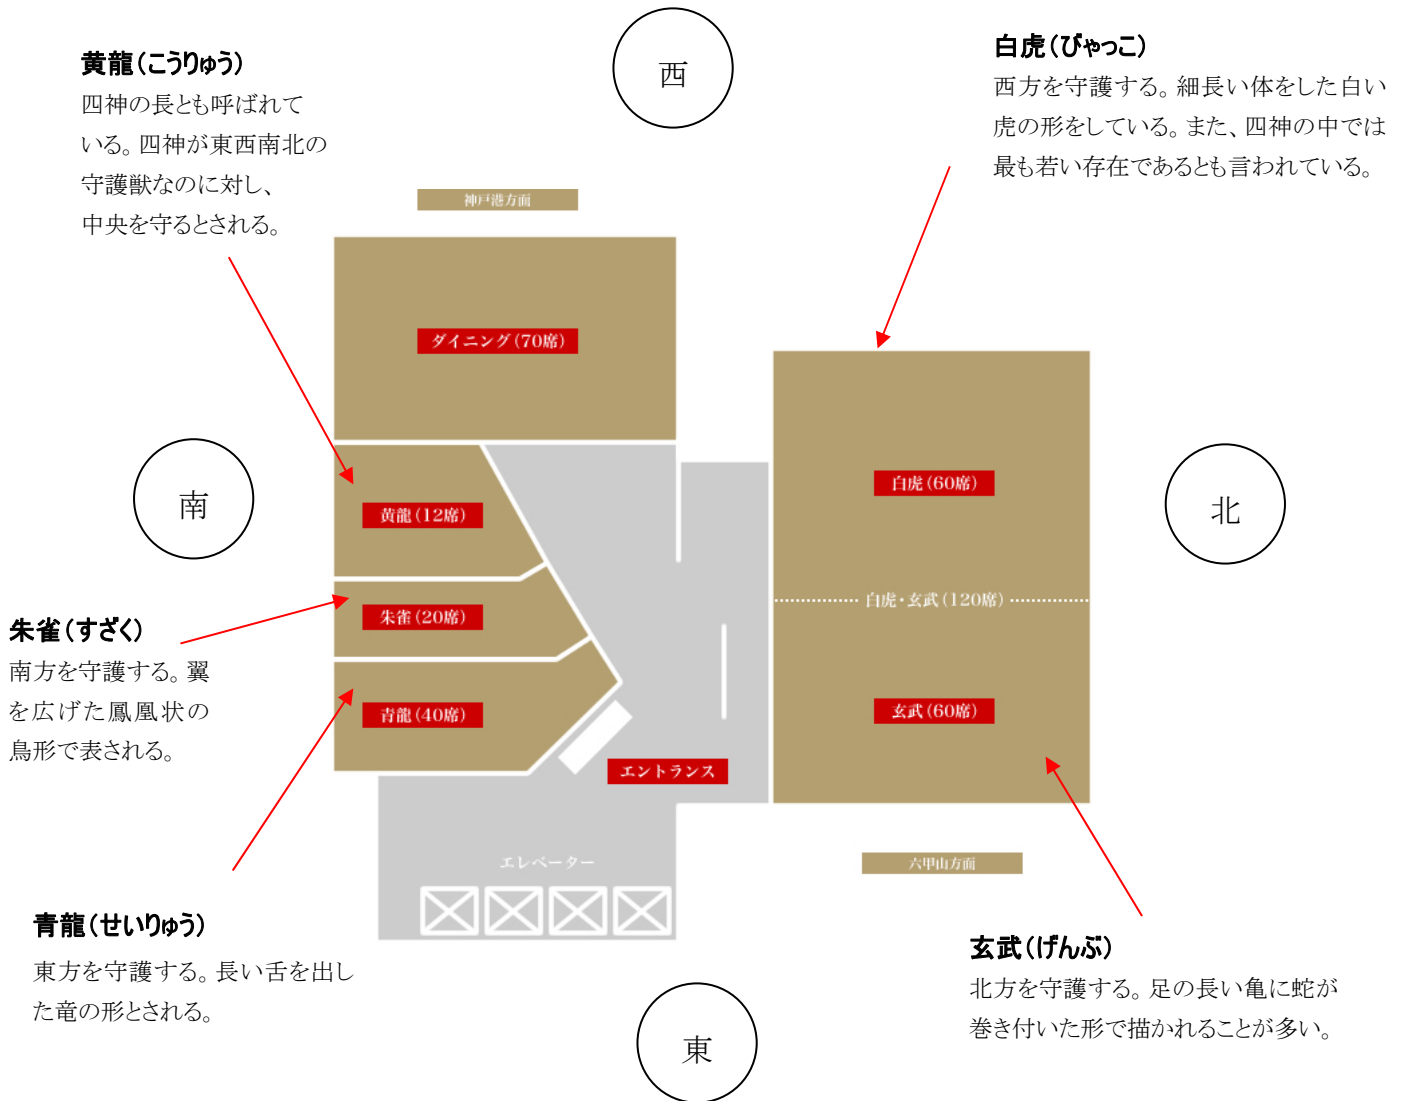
黄龍（こうりゅう）
四神の長とも呼ばれている。四神が東西南北の守護獣なのに対し、中央を守るとされる。

西

白虎（びゃっこ）
西方を守護する。細長い体をした白い虎の形をしている。また、四神の中では最も若い存在であるとも言われている。

神戸港方面

ダイニング（70席）

南

黄龍（12席）

白虎（60席）

北

朱雀（すざく）
南方を守護する。翼を広げた鳳凰状の鳥形で表される。

朱雀（20席）

白虎・玄武（120席）

青龍（40席）

玄武（60席）

エントランス

六甲山方面

エレベーター

青龍（せいりゅう）
東方を守護する。長い舌を出した竜の形とされる。

玄武（げんぶ）
北方を守護する。足の長い亀に蛇が巻き付いた形で描かれることが多い。

東